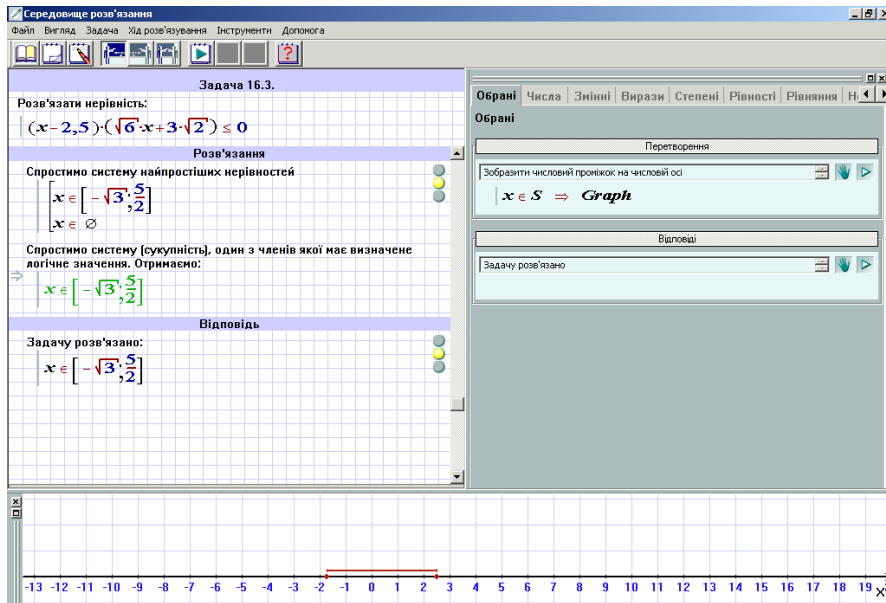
Середовище розв'язання

Файл Вигляд Задача Хід розв'язування Інструменти Допомога

Задача 16.3.

Розв'язати нерівність:

$(x-2,5)\cdot(\sqrt{6}\cdot x+3\cdot\sqrt{2})\leq 0$

Розв'язання

Спростимо систему найпростіших нерівностей

$\left[\begin{array}{l} x\in\left[-\sqrt{3};\frac{5}{2}\right] \\ x\in\varnothing \end{array}\right.$

Спростимо систему (сукупність), один з членів якої має визначене логічне значення. Отримаємо:

$x\in\left[-\sqrt{3};\frac{5}{2}\right]$

Відповідь

Задачу розв'язано:

$x\in\left[-\sqrt{3};\frac{5}{2}\right]$

Обрані | Числа | Змінні | Вирази | Степені | Рівності | Рівняння | Н

Обрані

Перетворення

Зобразити числовий проміжок на числовій осі

$x\in S \Rightarrow$ Graph

Відповіді

Задачу розв'язано

-13 -12 -11 -10 -9 -8 -7 -6 -5 -4 -3 -2 -1 0 1 2 3 4 5 6 7 8 9 10 11 12 13 14 15 16 17 18 19 x